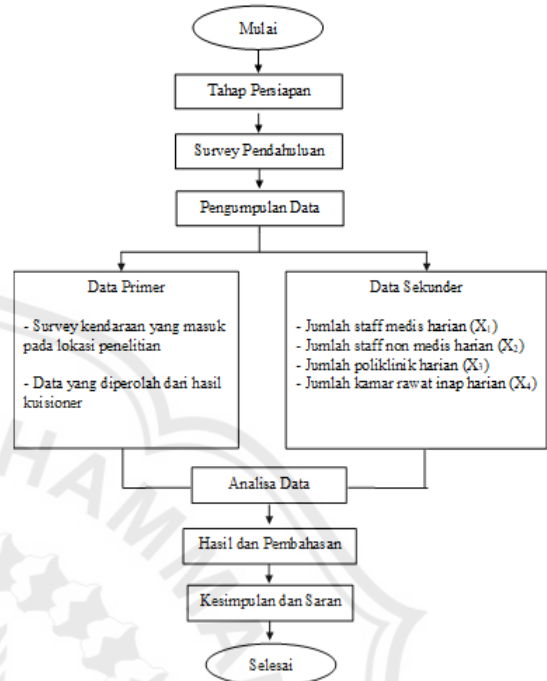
Mulai

Tahap Persiapan

Survey Pendahuluan

Pengumpulan Data

Data Primer

- Survey kendaraan yang masuk pada lokasi penelitian

- Data yang diperolah dari hasil kuisioner

Data Sekunder

- Jumlah staff medis harian ($X_1$)
- Jumlah staff non medis harian ($X_2$)
- Jumlah poliklinik harian ($X_3$)
- Jumlah kamar rawat inap harian ($X_4$)

Analisa Data

Hasil dan Pembahasan

Kesimpulan dan Saran

Selesai